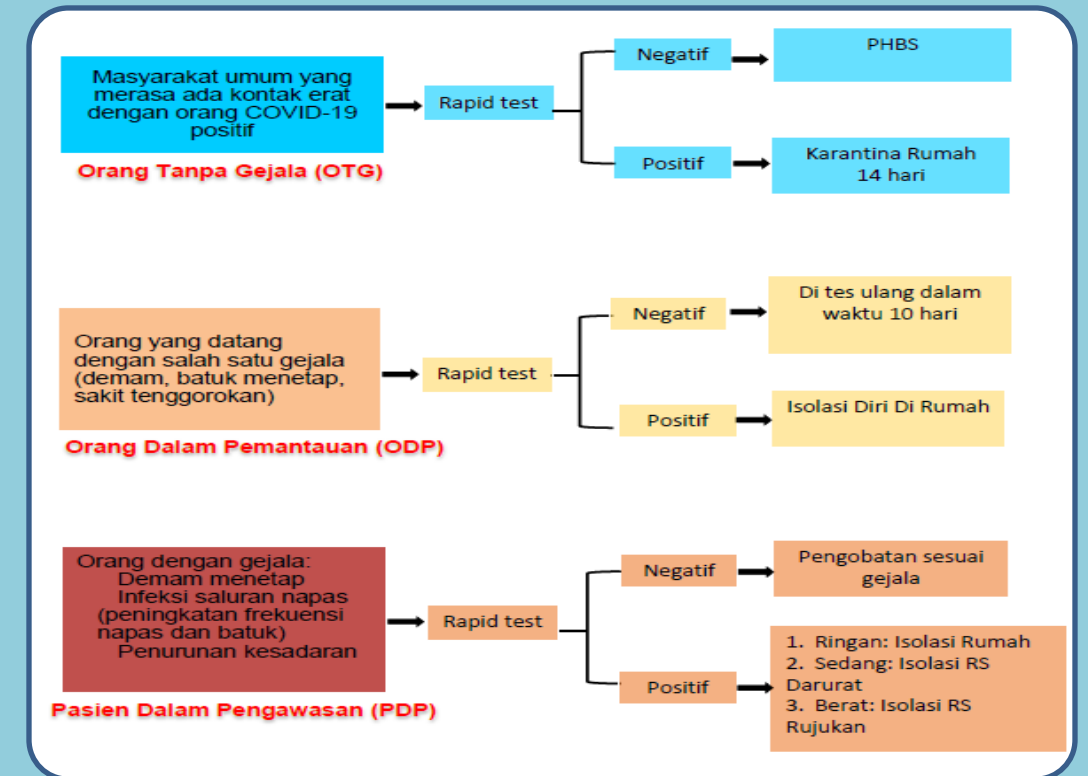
Masyarakat umum yang merasa ada kontak erat dengan orang COVID-19 positif

Orang Tanpa Gejala (OTG)

Rapid test

Negatif

PHBS

Positif

Karantina Rumah 14 hari

Orang yang datang dengan salah satu gejala (demam, batuk menetap, sakit tenggorokan)

Orang Dalam Pemantauan (ODP)

Rapid test

Negatif

Di tes ulang dalam waktu 10 hari

Positif

Isolasi Diri Di Rumah

Orang dengan gejala:
Demam menetap
Infeksi saluran napas (peningkatan frekuensi napas dan batuk)
Penurunan kesadaran

Pasien Dalam Pengawasan (PDP)

Rapid test

Negatif

Pengobatan sesuai gejala

Positif

1. Ringan: Isolasi Rumah
2. Sedang: Isolasi RS Darurat
3. Berat: Isolasi RS Rujukan